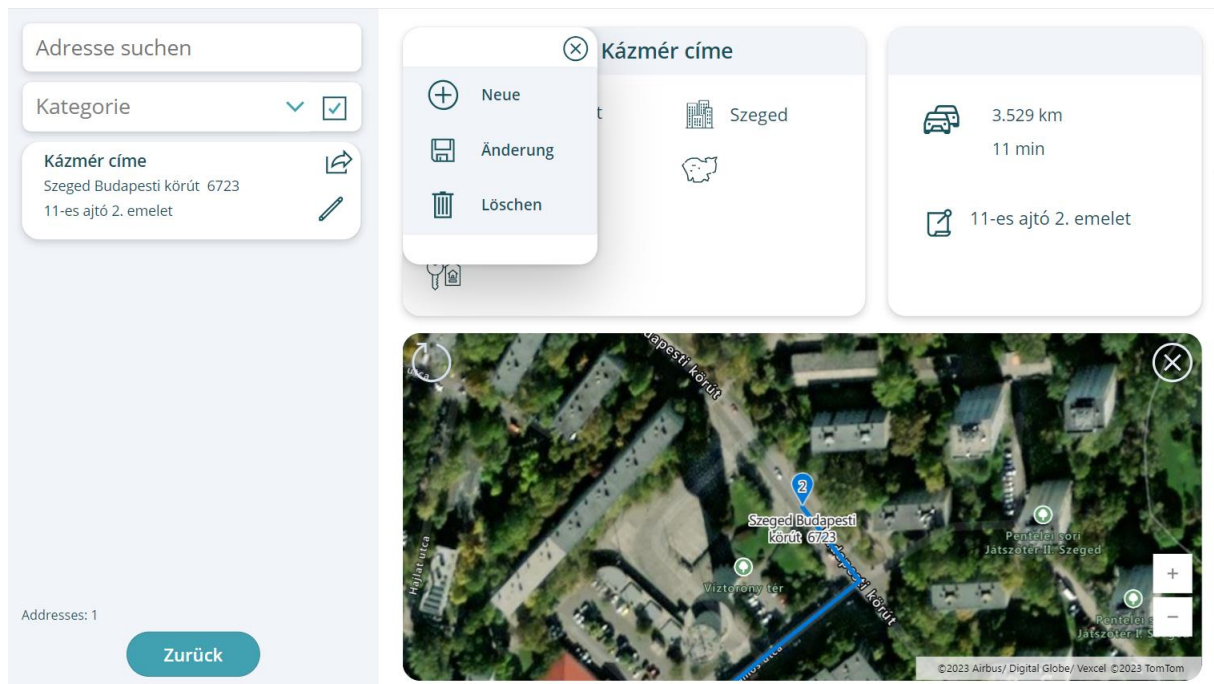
Adresse suchen

Kategorie

Kázmér címe
Szeged Budapesti körút 6723
11-es ajtó 2. emelet

Addresses: 1

Zurück

Neue
Änderung
Löschen

Kázmér címe

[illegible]t

Szeged

3.529 km
11 min

11-es ajtó 2. emelet

Budapesti körút
2
Szeged Budapesti körút 6723
Budapesti körút
Víztorony tér
Hajlat utca
Pentelei sori Játszótér II. Szeged
Pentelei Játszótér I. S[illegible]
+
−
©2023 Airbus/ Digital Globe/ Vexcel ©2023 TomTom